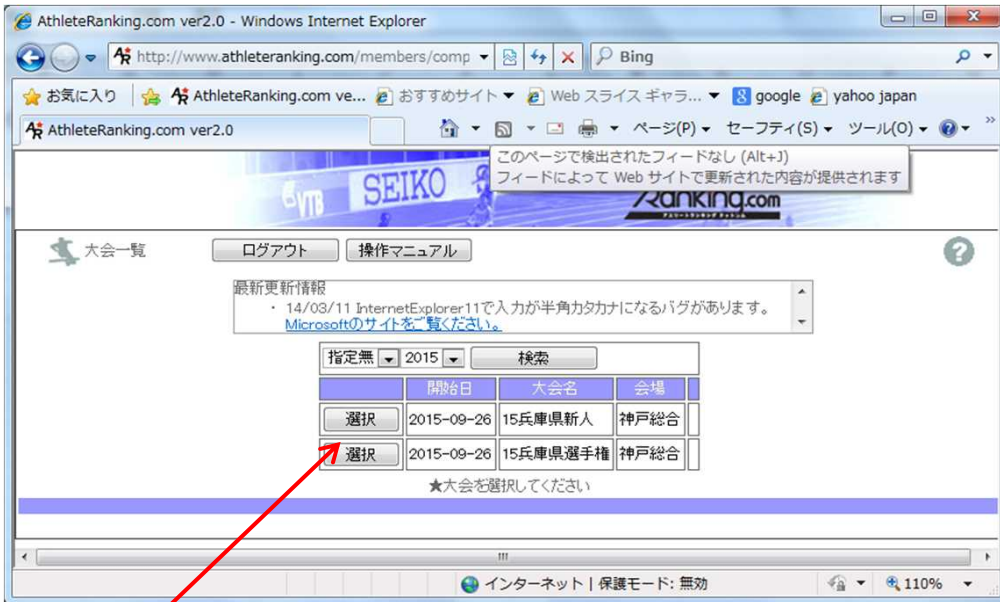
AthleteRanking.com ver2.0 - Windows Internet Explorer

http://www.athleteranking.com/members/comp

Bing

お気に入り AthleteRanking.com ve... おすすめサイト Web スライス ギャラ... google yahoo japan

AthleteRanking.com ver2.0

ページ(P) セーフティ(S) ツール(O)

このページで検出されたフィードなし (Alt+J)
フィードによって Web サイトで更新された内容が提供されます

SEIKO

Ranking.com

大会一覧

ログアウト 操作マニュアル

最新更新情報
・ 14/03/11 InternetExplorer11で入力が半角カタカナになるバグがあります。
Microsoftのサイトをご覧ください。

指定無 2015 検索

| | 開始日 | 大会名 | 会場 |
|---|---|---|---|
| 選択 | 2015-09-26 | 15兵庫県新人 | 神戸総合 |
| 選択 | 2015-09-26 | 15兵庫県選手権 | 神戸総合 |

★大会を選択してください

インターネット | 保護モード: 無効

110%